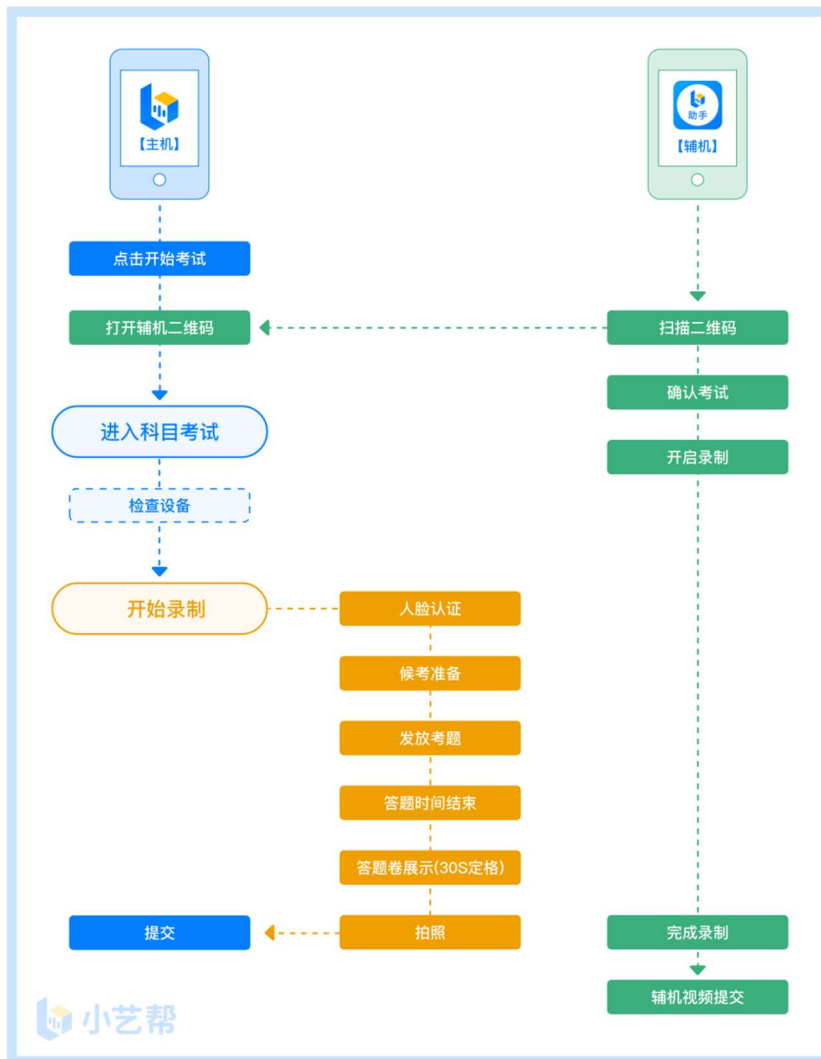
【主机】

助手

【辅机】

点击开始考试

打开辅机二维码

扫描二维码

确认考试

进入科目考试

开启录制

检查设备

开始录制

人脸认证

候考准备

发放考题

答题时间结束

答题卷展示(30S定格)

提交

拍照

完成录制

辅机视频提交

小艺帮